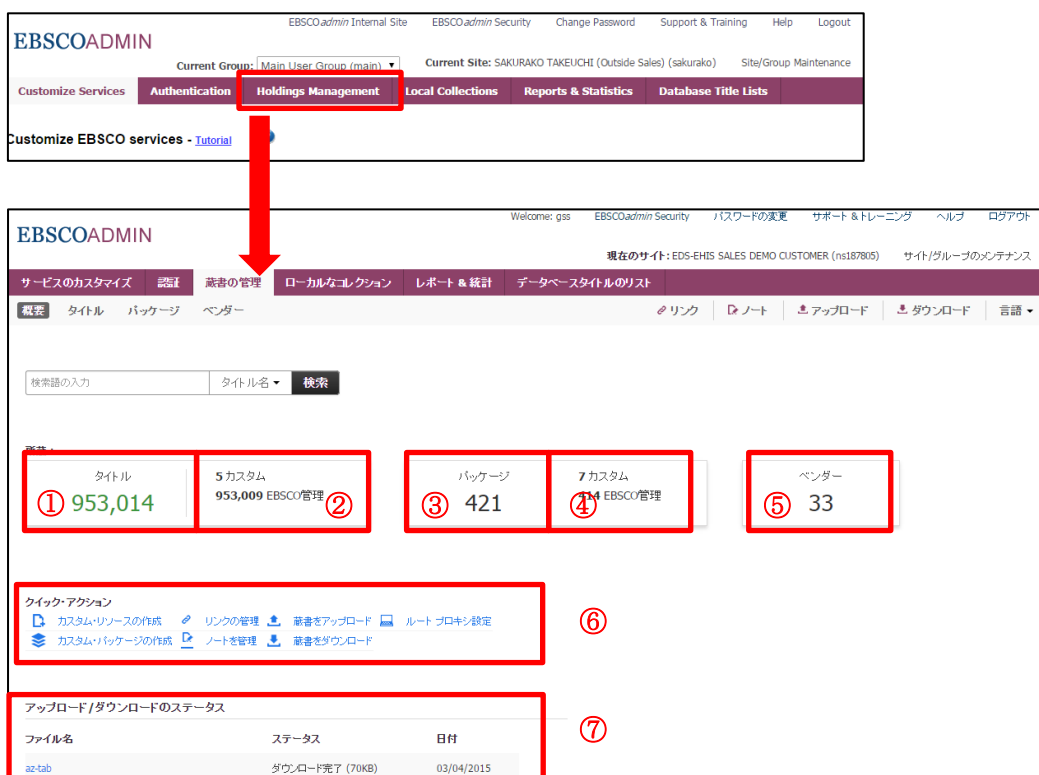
EBSCOADMIN

EBSCOadmin Internal Site EBSCOadmin Security Change Password Support & Training Help Logout

Current Group: Main User Group (main) ▾ Current Site: SAKURAKO TAKEUCHI (Outside Sales) (sakurako) Site/Group Maintenance

Customize Services Authentication Holdings Management Local Collections Reports & Statistics Database Title Lists

Customize EBSCO services - Tutorial

EBSCOADMIN

Welcome: gss EBSCOadmin Security パスワードの変更 サポート＆トレーニング ヘルプ ログアウト

現在のサイト: EDS-EHIS SALES DEMO CUSTOMER (ns187805) サイト/グループのメンテナンス

サービスのカスタマイズ 認証 蔵書の管理 ローカルなコレクション レポート＆統計 データベースタイトルのリスト

概要 タイトル パッケージ ベンダー

リンク ノート アップロード ダウンロード 言語 ▾

検索語の入力 タイトル名 ▾ 検索

蔵書：

タイトル
① 953,014

5 カスタム
953,009 EBSCO管理 ②

パッケージ
③ 421

7 カスタム
414 EBSCO管理 ④

ベンダー
⑤ 33

クイック・アクション
カスタム・リソースの作成 リンクの管理 蔵書をアップロード ルート プロキシ設定
カスタム・パッケージの作成 ノートを管理 蔵書をダウンロード
⑥

アップロード/ダウンロードのステータス ⑦

| ファイル名 | ステータス | 日付 |
|---|---|---|
| az-tab | ダウンロード完了 (70KB) | 03/04/2015 |